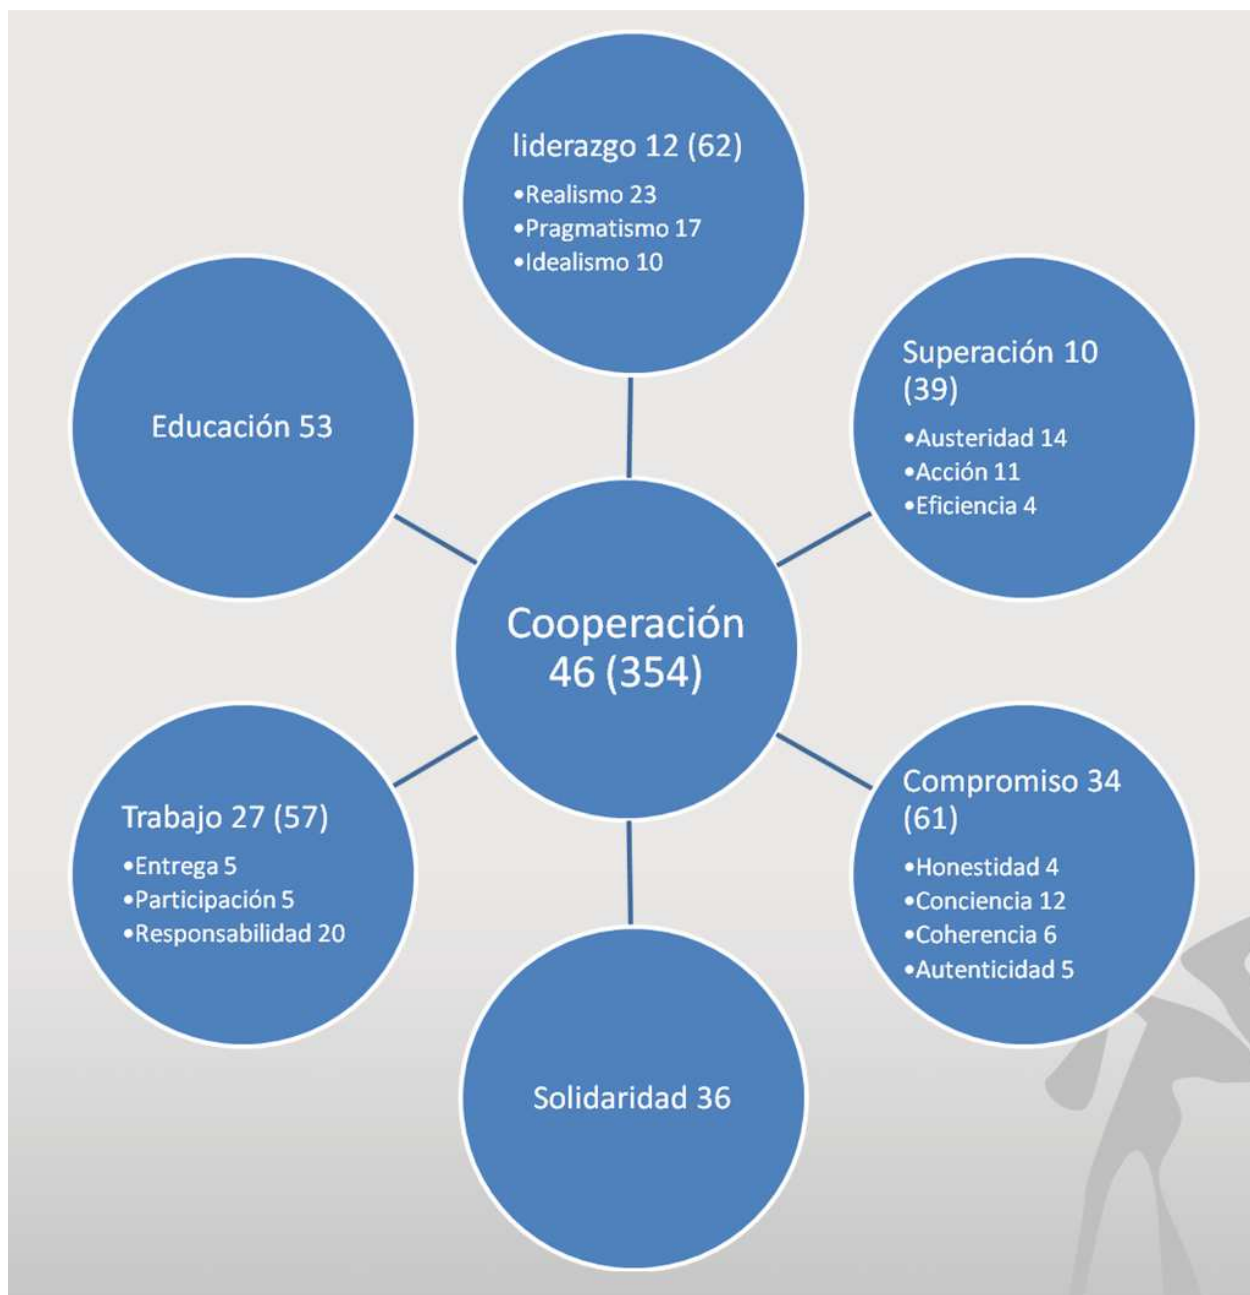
liderazgo 12 (62)

- Realismo 23
- Pragmatismo 17
- Idealismo 10

Educación 53

Superación 10 (39)

- Austeridad 14
- Acción 11
- Eficiencia 4

Cooperación 46 (354)

Trabajo 27 (57)

- Entrega 5
- Participación 5
- Responsabilidad 20

Compromiso 34 (61)

- Honestidad 4
- Conciencia 12
- Coherencia 6
- Autenticidad 5

Solidaridad 36